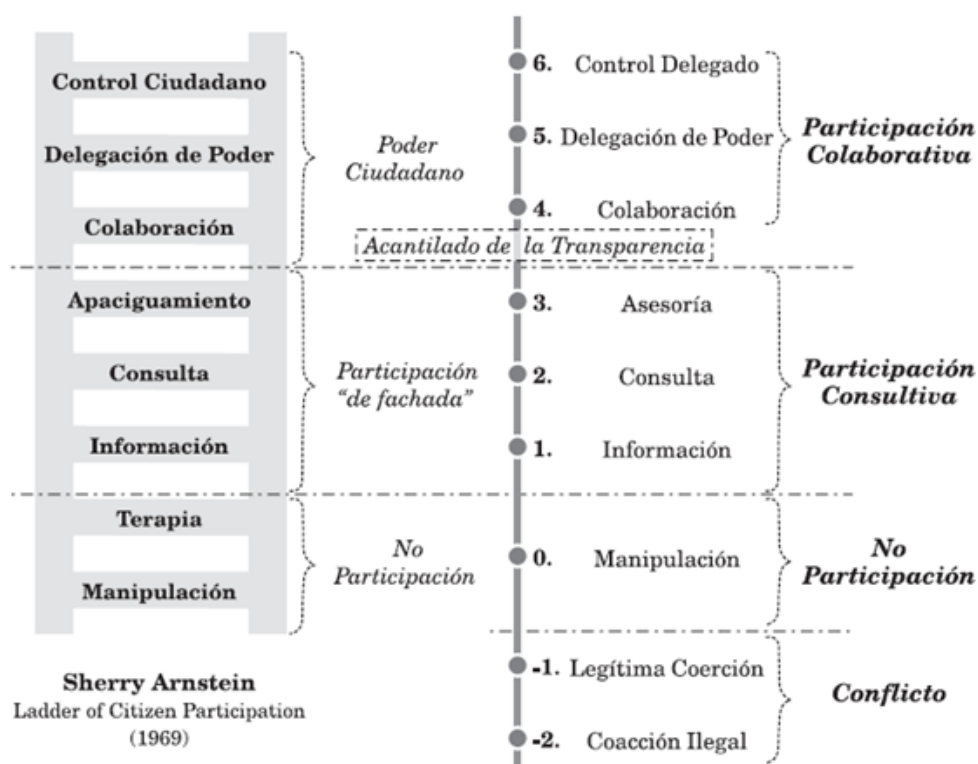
Control Ciudadano

Delegación de Poder

Colaboración

Poder Ciudadano

6. Control Delegado

5. Delegación de Poder

4. Colaboración

Participación Colaborativa

Acantilado de la Transparencia

Apaciguamiento

Consulta

Información

Participación "de fachada"

3. Asesoría

2. Consulta

1. Información

Participación Consultiva

Terapia

Manipulación

No Participación

0. Manipulación

No Participación

-1. Legítima Coerción

-2. Coacción Ilegal

Conflicto

Sherry Arnstein
Ladder of Citizen Participation
(1969)